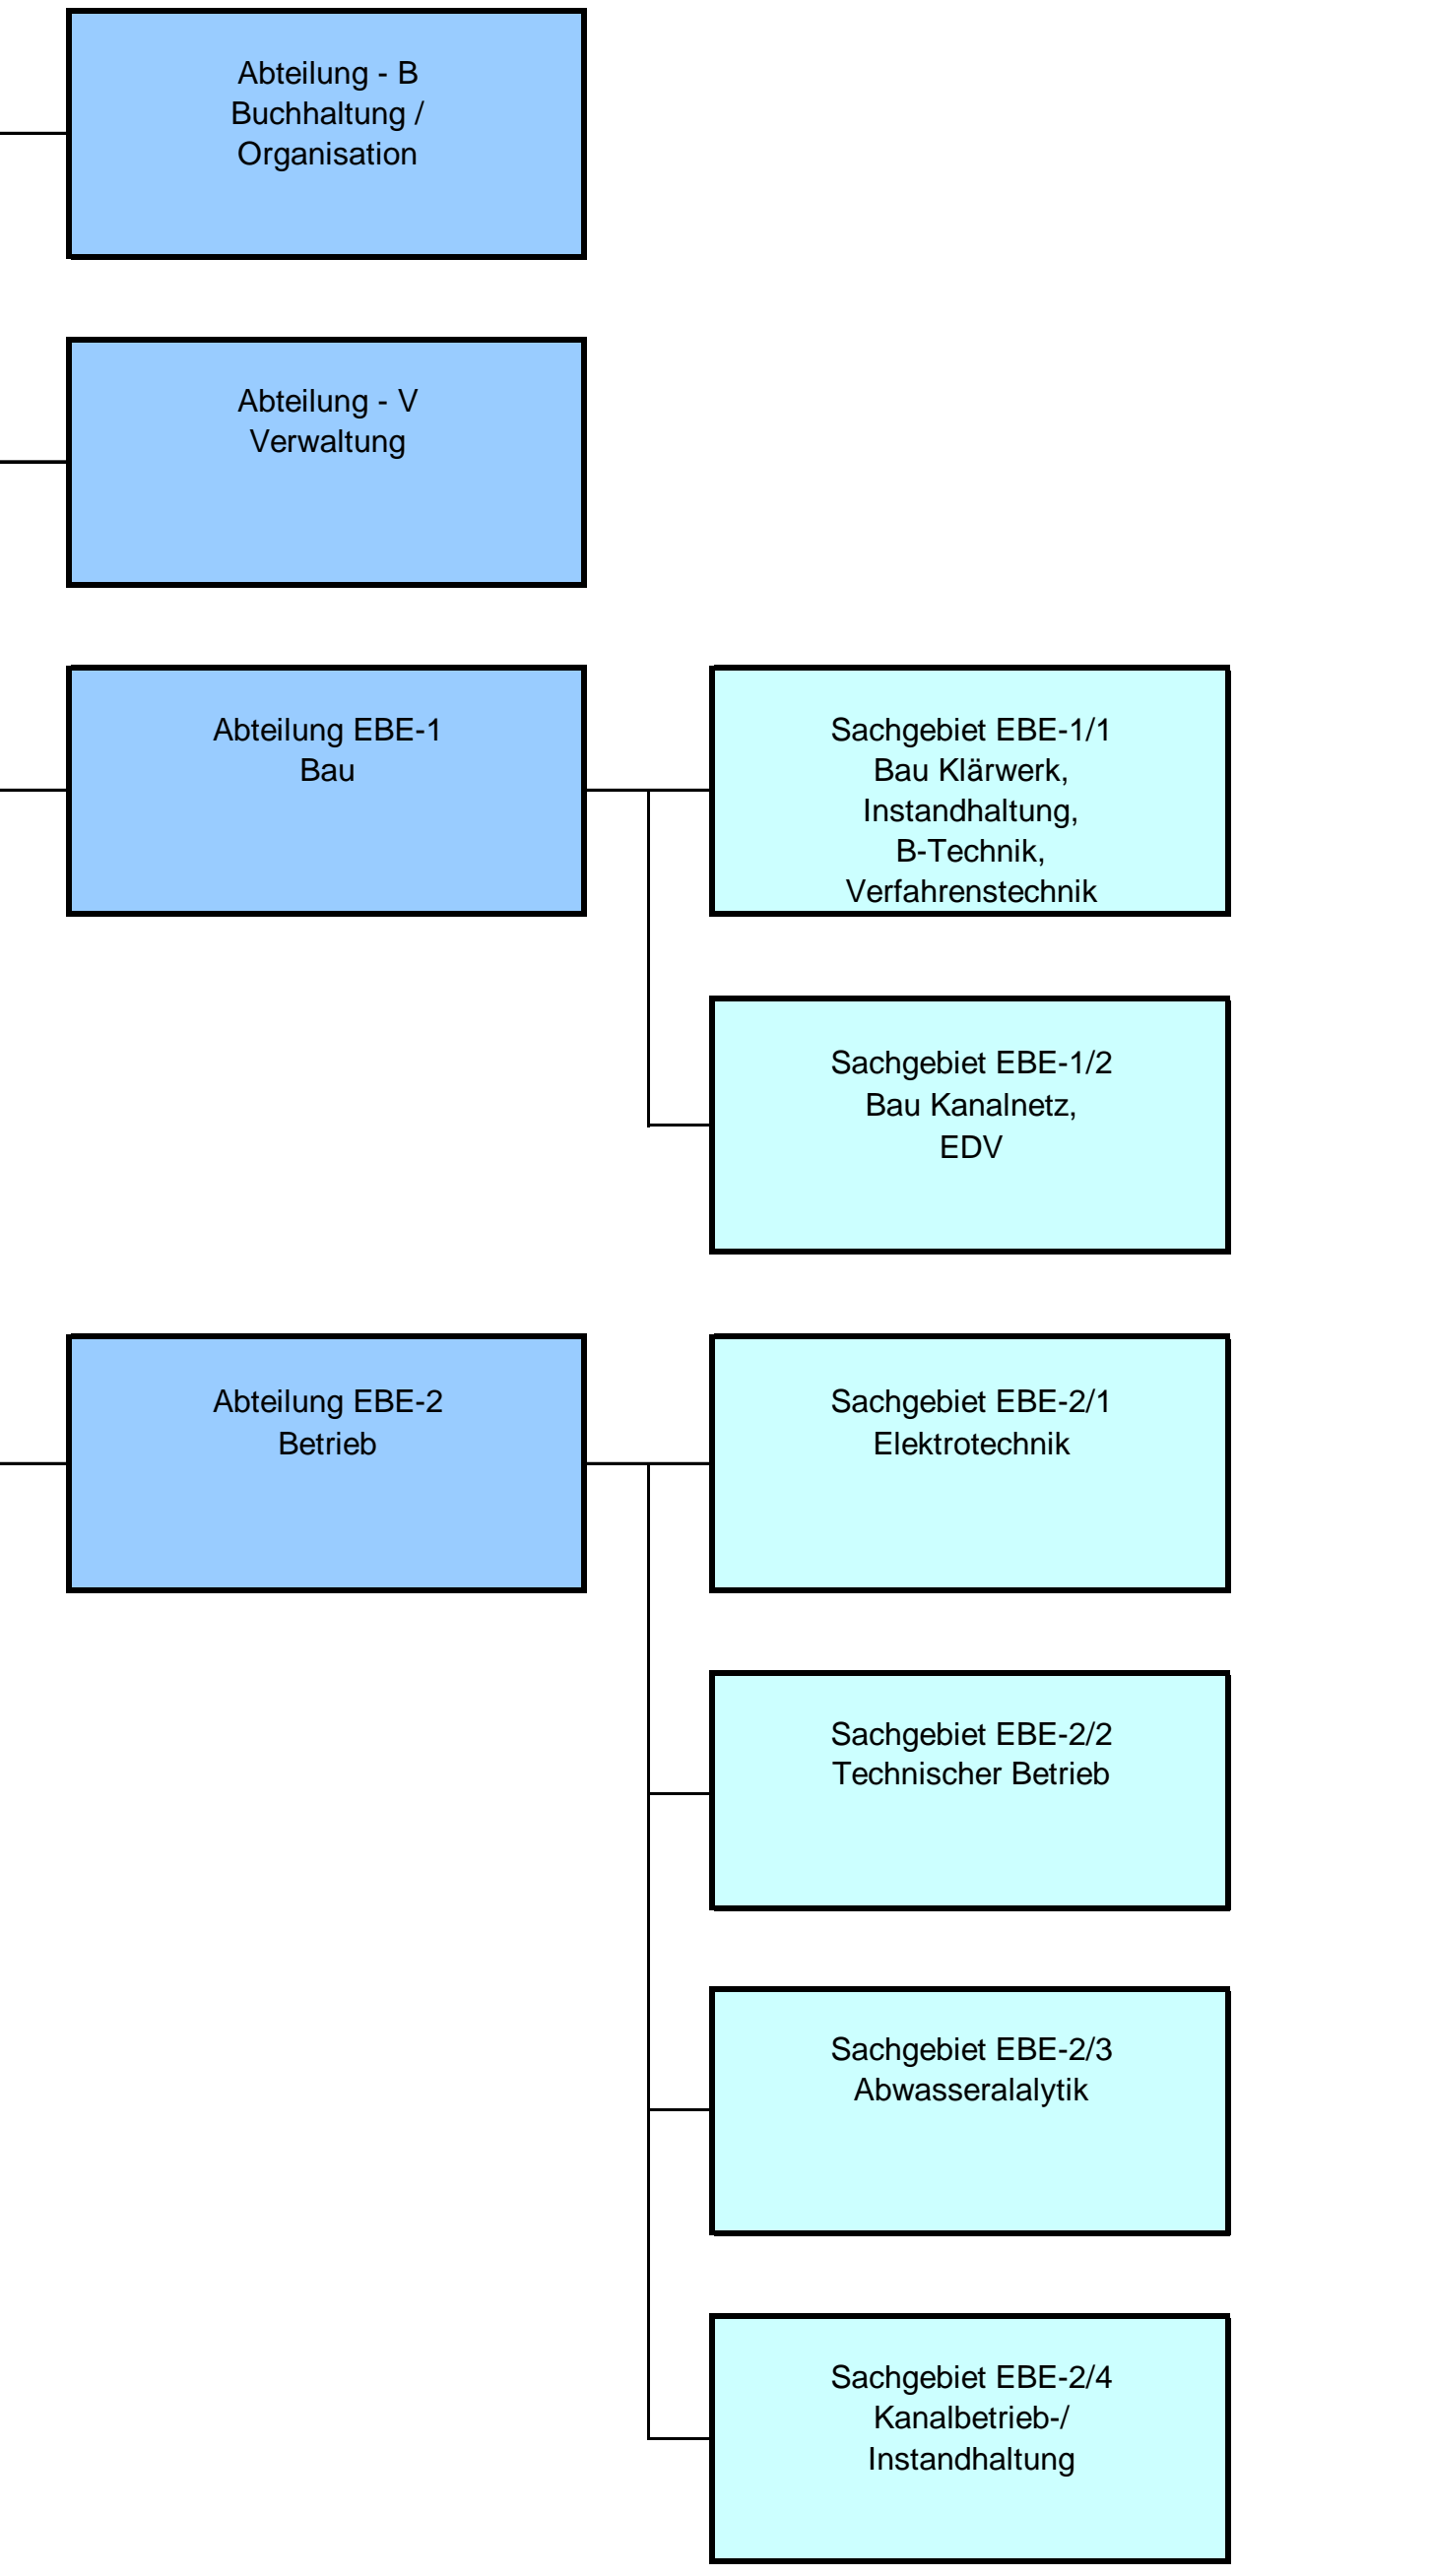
Abteilung - B
Buchhaltung /
Organisation

Abteilung - V
Verwaltung

Abteilung EBE-1
Bau

Sachgebiet EBE-1/1
Bau Klärwerk,
Instandhaltung,
B-Technik,
Verfahrenstechnik

Sachgebiet EBE-1/2
Bau Kanalnetz,
EDV

Abteilung EBE-2
Betrieb

Sachgebiet EBE-2/1
Elektrotechnik

Sachgebiet EBE-2/2
Technischer Betrieb

Sachgebiet EBE-2/3
Abwasseralalytik

Sachgebiet EBE-2/4
Kanalbetrieb-/
Instandhaltung